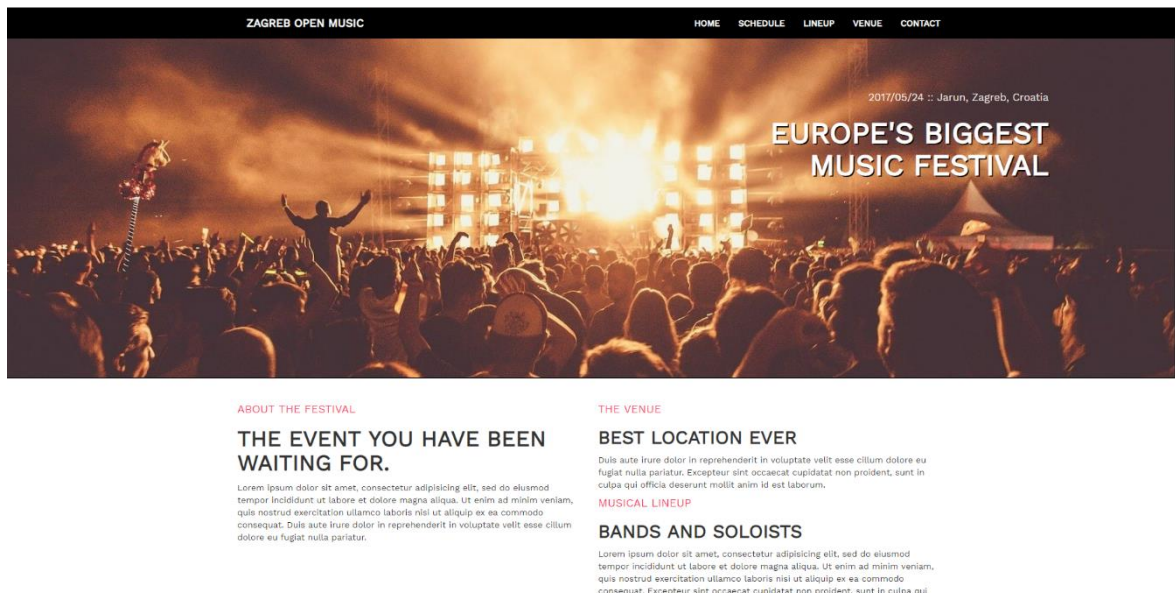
ZAGREB OPEN MUSIC

HOME SCHEDULE LINEUP VENUE CONTACT

2017/05/24 :: Jarun, Zagreb, Croatia

EUROPE'S BIGGEST MUSIC FESTIVAL

ABOUT THE FESTIVAL

THE EVENT YOU HAVE BEEN WAITING FOR.

Lorem ipsum dolor sit amet, consectetur adipisicing elit, sed do eiusmod tempor incididunt ut labore et dolore magna aliqua. Ut enim ad minim veniam, quis nostrud exercitation ullamco laboris nisi ut aliquip ex ea commodo consequat. Duis aute irure dolor in reprehenderit in voluptate velit esse cillum dolore eu fugiat nulla pariatur.

THE VENUE

BEST LOCATION EVER

Duis aute irure dolor in reprehenderit in voluptate velit esse cillum dolore eu fugiat nulla pariatur. Excepteur sint occaecat cupidatat non proident, sunt in culpa qui officia deserunt mollit anim id est laborum.

MUSICAL LINEUP

BANDS AND SOLOISTS

Lorem ipsum dolor sit amet, consectetur adipisicing elit, sed do eiusmod tempor incididunt ut labore et dolore magna aliqua. Ut enim ad minim veniam, quis nostrud exercitation ullamco laboris nisi ut aliquip ex ea commodo consequat. Excepteur sint occaecat cupidatat non proident, sunt in culpa qui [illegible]